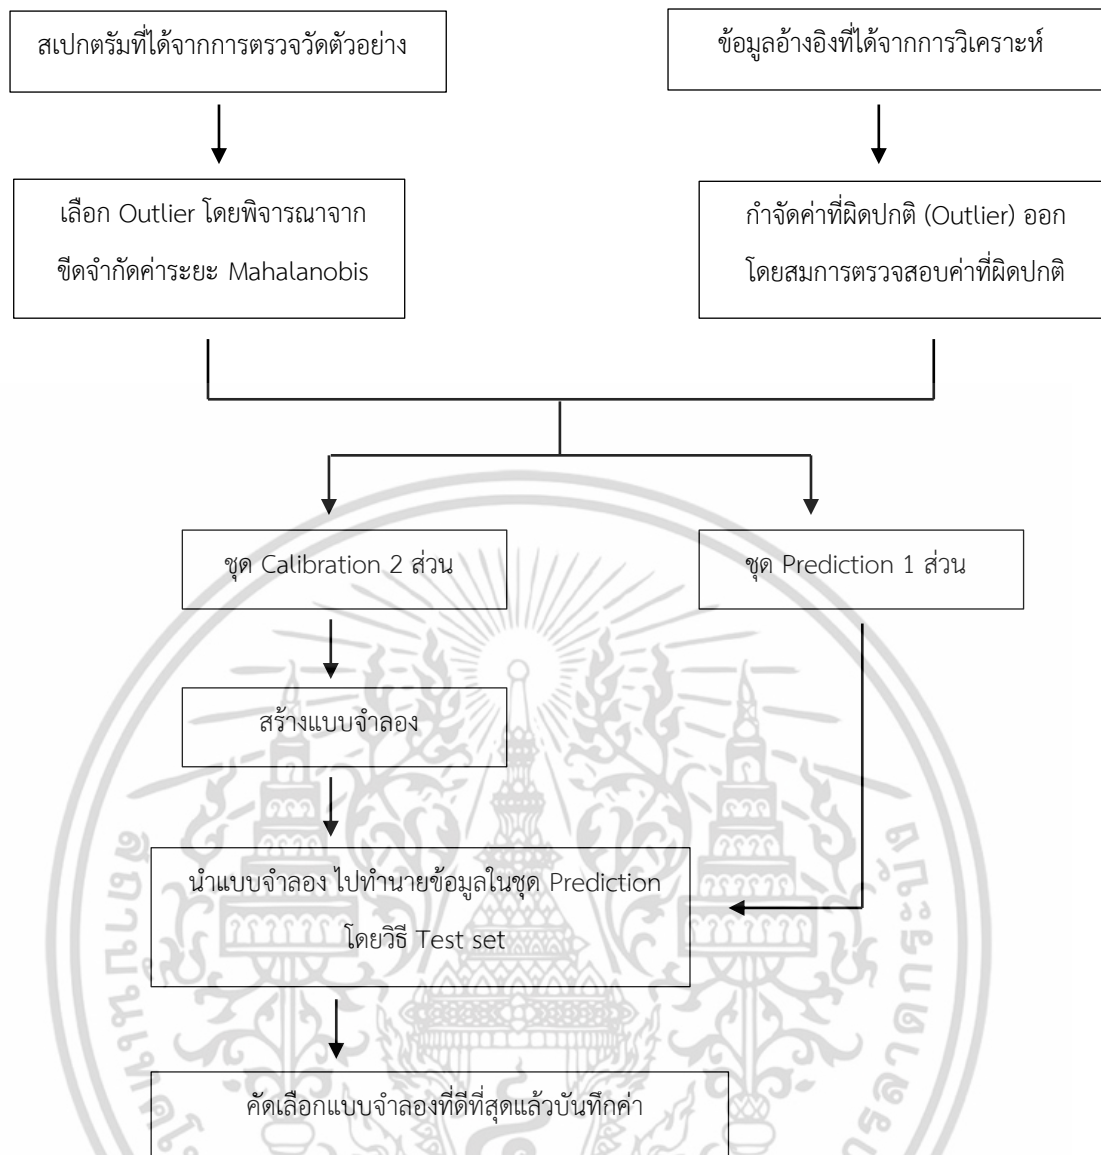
สเปกตรัมที่ได้จากการตรวจวัดตัวอย่าง

ข้อมูลอ้างอิงที่ได้จากการวิเคราะห์

เลือก Outlier โดยพิจารณาจากขีดจำกัดค่าระยะ Mahalanobis

กำจัดค่าที่ผิดปกติ (Outlier) ออกโดยสมการตรวจสอบค่าที่ผิดปกติ

ชุด Calibration 2 ส่วน

ชุด Prediction 1 ส่วน

สร้างแบบจำลอง

นำแบบจำลอง ไปทำนายข้อมูลในชุด Prediction โดยวิธี Test set

คัดเลือกแบบจำลองที่ดีที่สุดแล้วบันทึกค่า